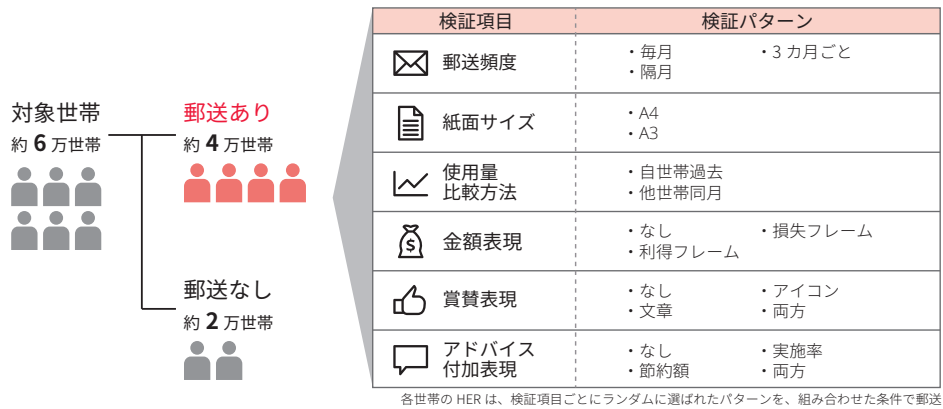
対象世帯
約 6 万世帯

郵送あり
約 4 万世帯

郵送なし
約 2 万世帯

| 検証項目 | 検証パターン |
|---|---|
| 郵送頻度 | ・毎月 ・隔月 ・3 カ月ごと |
| 紙面サイズ | ・A4 ・A3 |
| 使用量比較方法 | ・自世帯過去 ・他世帯同月 |
| 金額表現 | ・なし ・利得フレーム ・損失フレーム |
| 賞賛表現 | ・なし ・文章 ・アイコン ・両方 |
| アドバイス付加表現 | ・なし ・節約額 ・実施率 ・両方 |

各世帯の HER は、検証項目ごとにランダムに選ばれたパターンを、組み合わせた条件で郵送